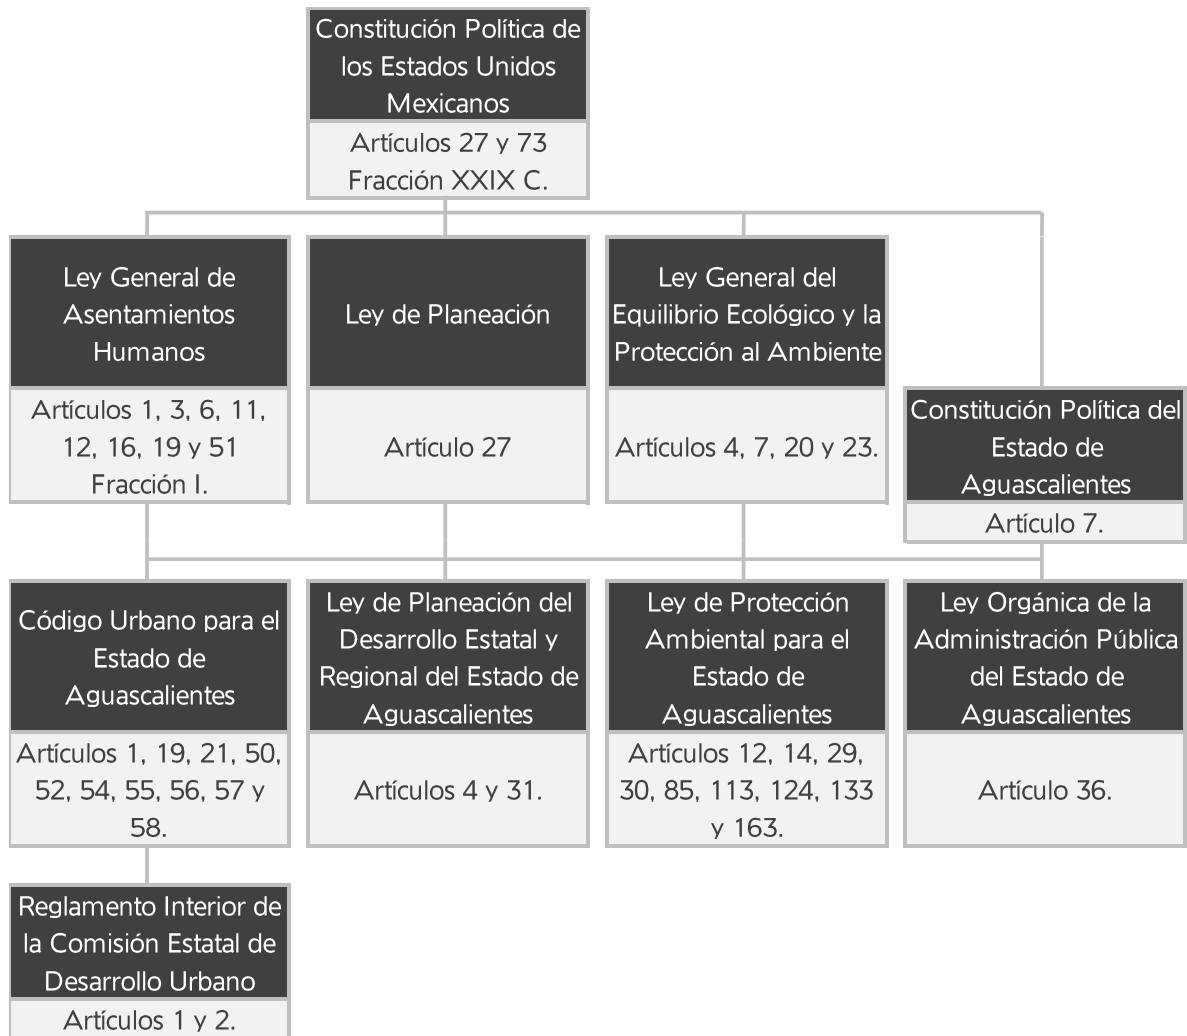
Constitución Política de los Estados Unidos Mexicanos

Artículos 27 y 73 Fracción XXIX C.

Ley General de Asentamientos Humanos

Artículos 1, 3, 6, 11, 12, 16, 19 y 51 Fracción I.

Ley de Planeación

Artículo 27

Ley General del Equilibrio Ecológico y la Protección al Ambiente

Artículos 4, 7, 20 y 23.

Constitución Política del Estado de Aguascalientes

Artículo 7.

Código Urbano para el Estado de Aguascalientes

Artículos 1, 19, 21, 50, 52, 54, 55, 56, 57 y 58.

Ley de Planeación del Desarrollo Estatal y Regional del Estado de Aguascalientes

Artículos 4 y 31.

Ley de Protección Ambiental para el Estado de Aguascalientes

Artículos 12, 14, 29, 30, 85, 113, 124, 133 y 163.

Ley Orgánica de la Administración Pública del Estado de Aguascalientes

Artículo 36.

Reglamento Interior de la Comisión Estatal de Desarrollo Urbano

Artículos 1 y 2.